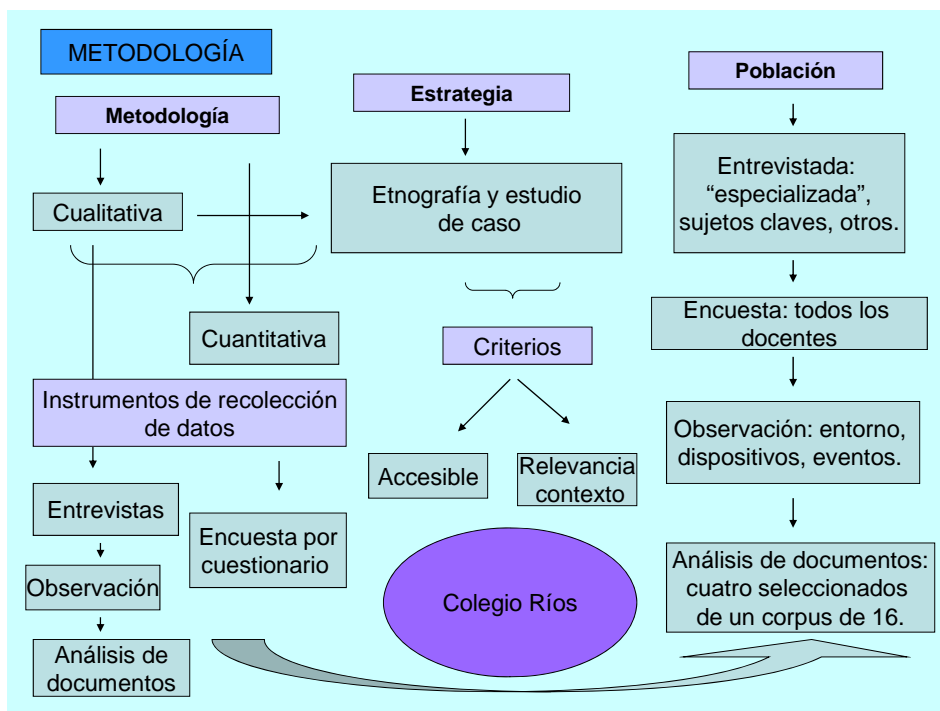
METODOLOGÍA

Metodología

Cualitativa

Cuantitativa

Instrumentos de recolección de datos

Entrevistas

Observación

Análisis de documentos

Encuesta por cuestionario

Estrategia

Etnografía y estudio de caso

Criterios

Accesible

Relevancia contexto

Colegio Ríos

Población

Entrevistada: “especializada”, sujetos claves, otros.

Encuesta: todos los docentes

Observación: entorno, dispositivos, eventos.

Análisis de documentos: cuatro seleccionados de un corpus de 16.